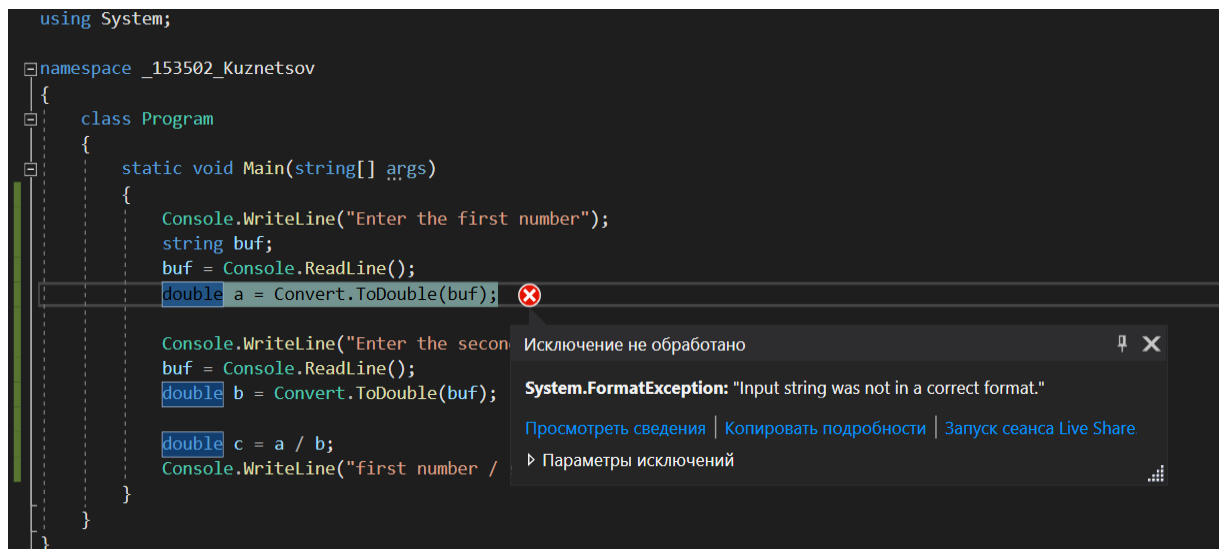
using System;

namespace _153502_Kuznetsov
{
    class Program
    {
        static void Main(string[] args)
        {
            Console.WriteLine("Enter the first number");
            string buf;
            buf = Console.ReadLine();
            double a = Convert.ToDouble(buf);

            Console.WriteLine("Enter the secon
            buf = Console.ReadLine();
            double b = Convert.ToDouble(buf);

            double c = a / b;
            Console.WriteLine("first number /
        }
    }
}

Исключение не обработано

System.FormatException: "Input string was not in a correct format."

Просмотреть сведения | Копировать подробности | Запуск сеанса Live Share

Параметры исключений